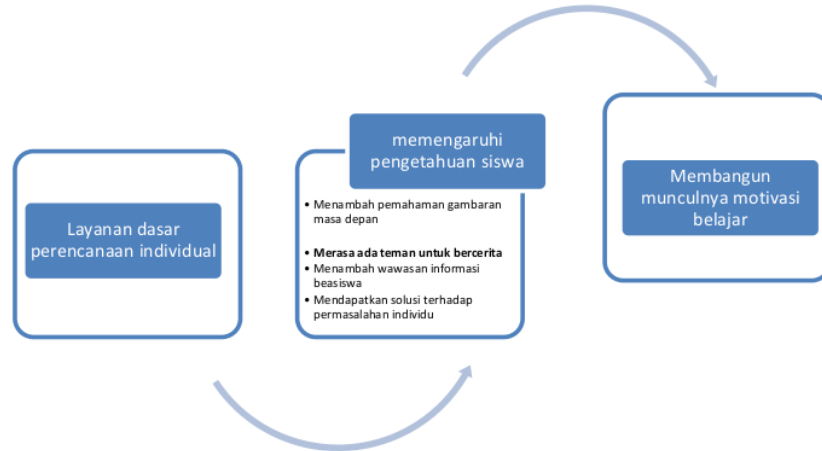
Layanan dasar perencanaan individual

memengaruhi pengetahuan siswa

- Menambah pemahaman gambaran masa depan
- **Merasa ada teman untuk bercerita**
- Menambah wawasan informasi beasiswa
- Mendapatkan solusi terhadap permasalahan individu

Membangun munculnya motivasi belajar